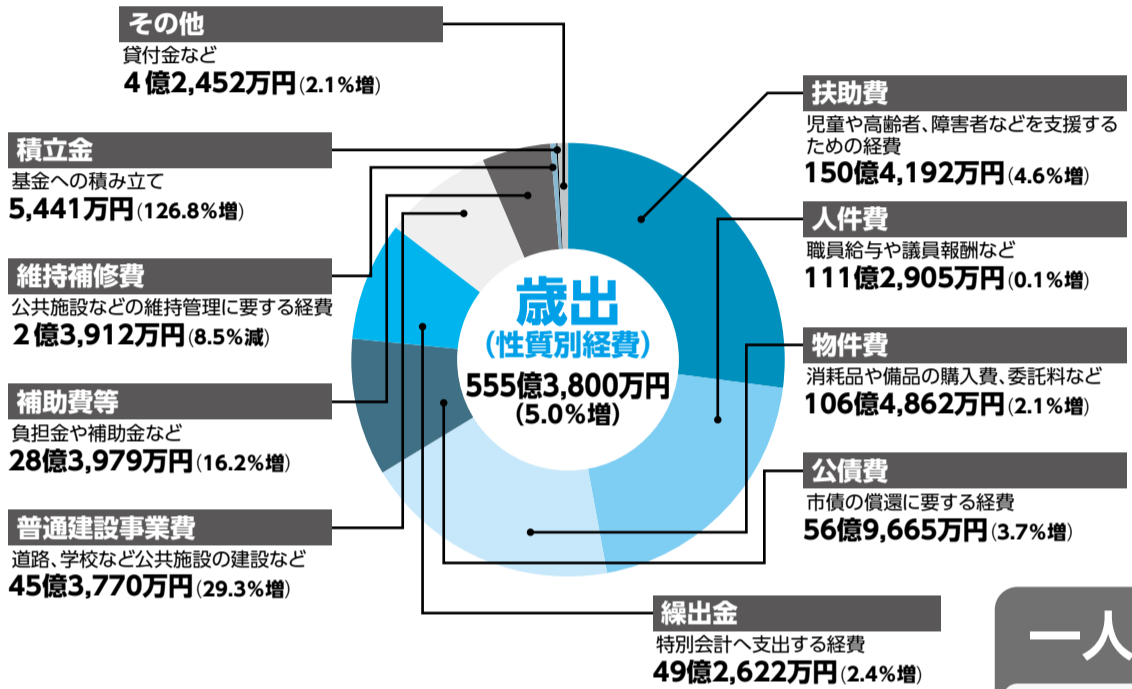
その他
貸付金など
4億2,452万円(2.1%増)

積立金
基金への積み立て
5,441万円(126.8%増)

維持補修費
公共施設などの維持管理に要する経費
2億3,912万円(8.5%減)

補助費等
負担金や補助金など
28億3,979万円(16.2%増)

普通建設事業費
道路、学校など公共施設の建設など
45億3,770万円(29.3%増)

歳出
(性質別経費)
555億3,800万円
(5.0%増)

扶助費
児童や高齢者、障害者などを支援するための経費
150億4,192万円(4.6%増)

人件費
職員給与や議員報酬など
111億2,905万円(0.1%増)

物件費
消耗品や備品の購入費、委託料など
106億4,862万円(2.1%増)

公債費
市債の償還に要する経費
56億9,665万円(3.7%増)

繰出金
特別会計へ支出する経費
49億2,622万円(2.4%増)

一人